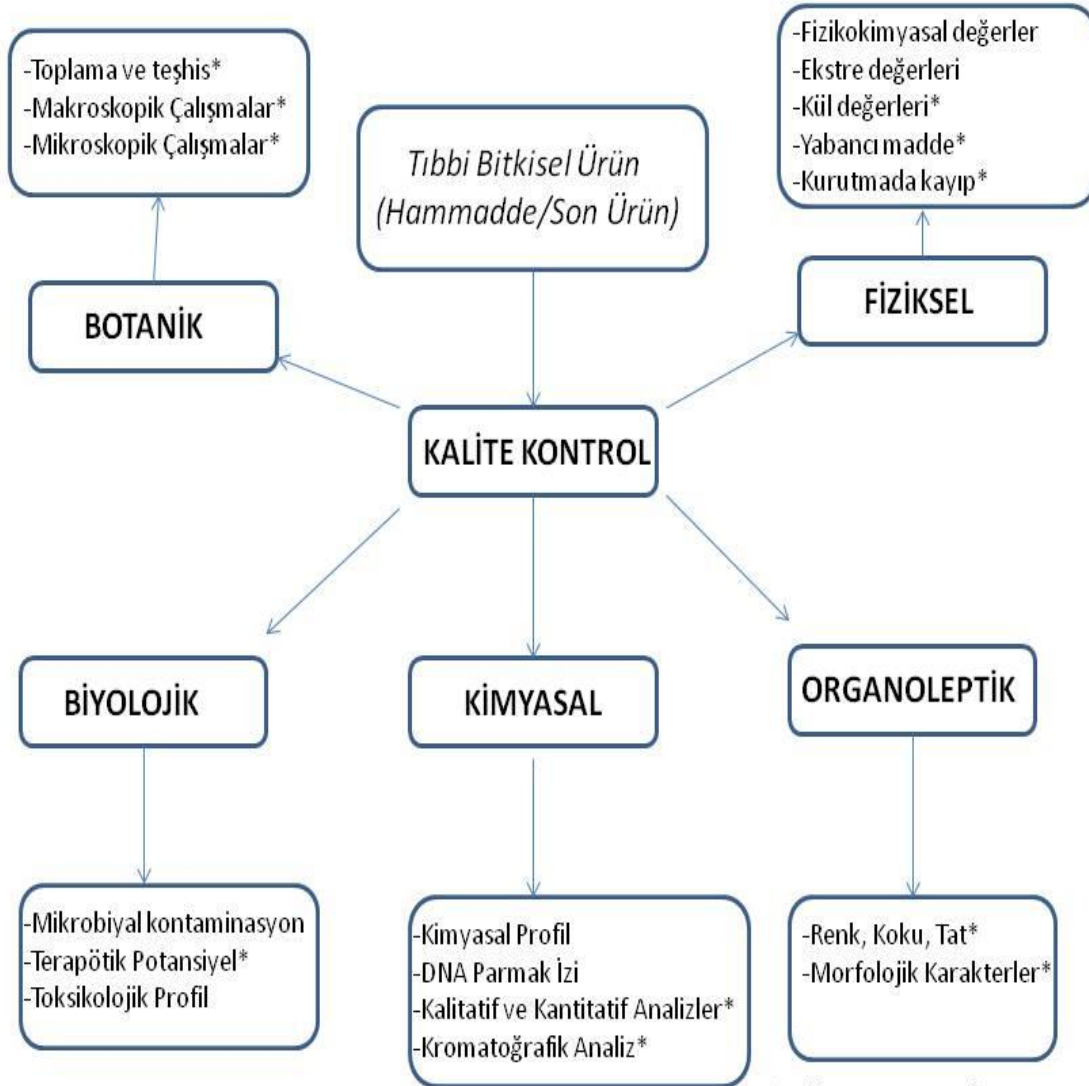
-Toplama ve teşhis*
-Makroskopik Çalışmalar*
-Mikroskopik Çalışmalar*

Tıbbi Bitkisel Ürün
(Hammadde/Son Ürün)

-Fizikokimyasal değerler
-Ekstre değerleri
-Kül değerleri*
-Yabancı madde*
-Kurutmada kayıp*

BOTANİK

FİZİKSEL

KALİTE KONTROL

BİYOLOJİK

KİMYASAL

ORGANOLEPTİK

-Mikrobiyal kontaminasyon
-Terapötik Potansiyel*
-Toksikolojik Profil

-Kimyasal Profil
-DNA Parmak İzi
-Kalitatif ve Kantitatif Analizler*
-Kromatoğrafik Analiz*

-Renk, Koku, Tat*
-Morfolojik Karakterler*